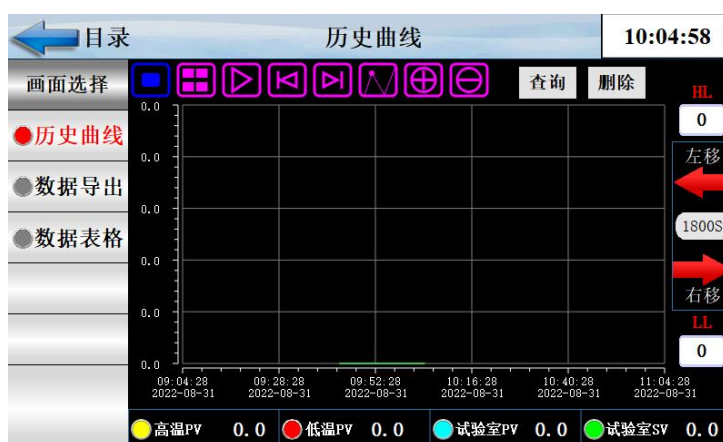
目录
历史曲线
10:04:58

画面选择
历史曲线
数据导出
数据表格

查询
删除

HL
0
左移
1800S
右移
LL
0

0.0
0.0
0.0
0.0
0.0
0.0

09:04:28
2022-08-31
09:28:28
2022-08-31
09:52:28
2022-08-31
10:16:28
2022-08-31
10:40:28
2022-08-31
11:04:28
2022-08-31

高温PV 0.0
低温PV 0.0
试验室PV 0.0
试验室SV 0.0